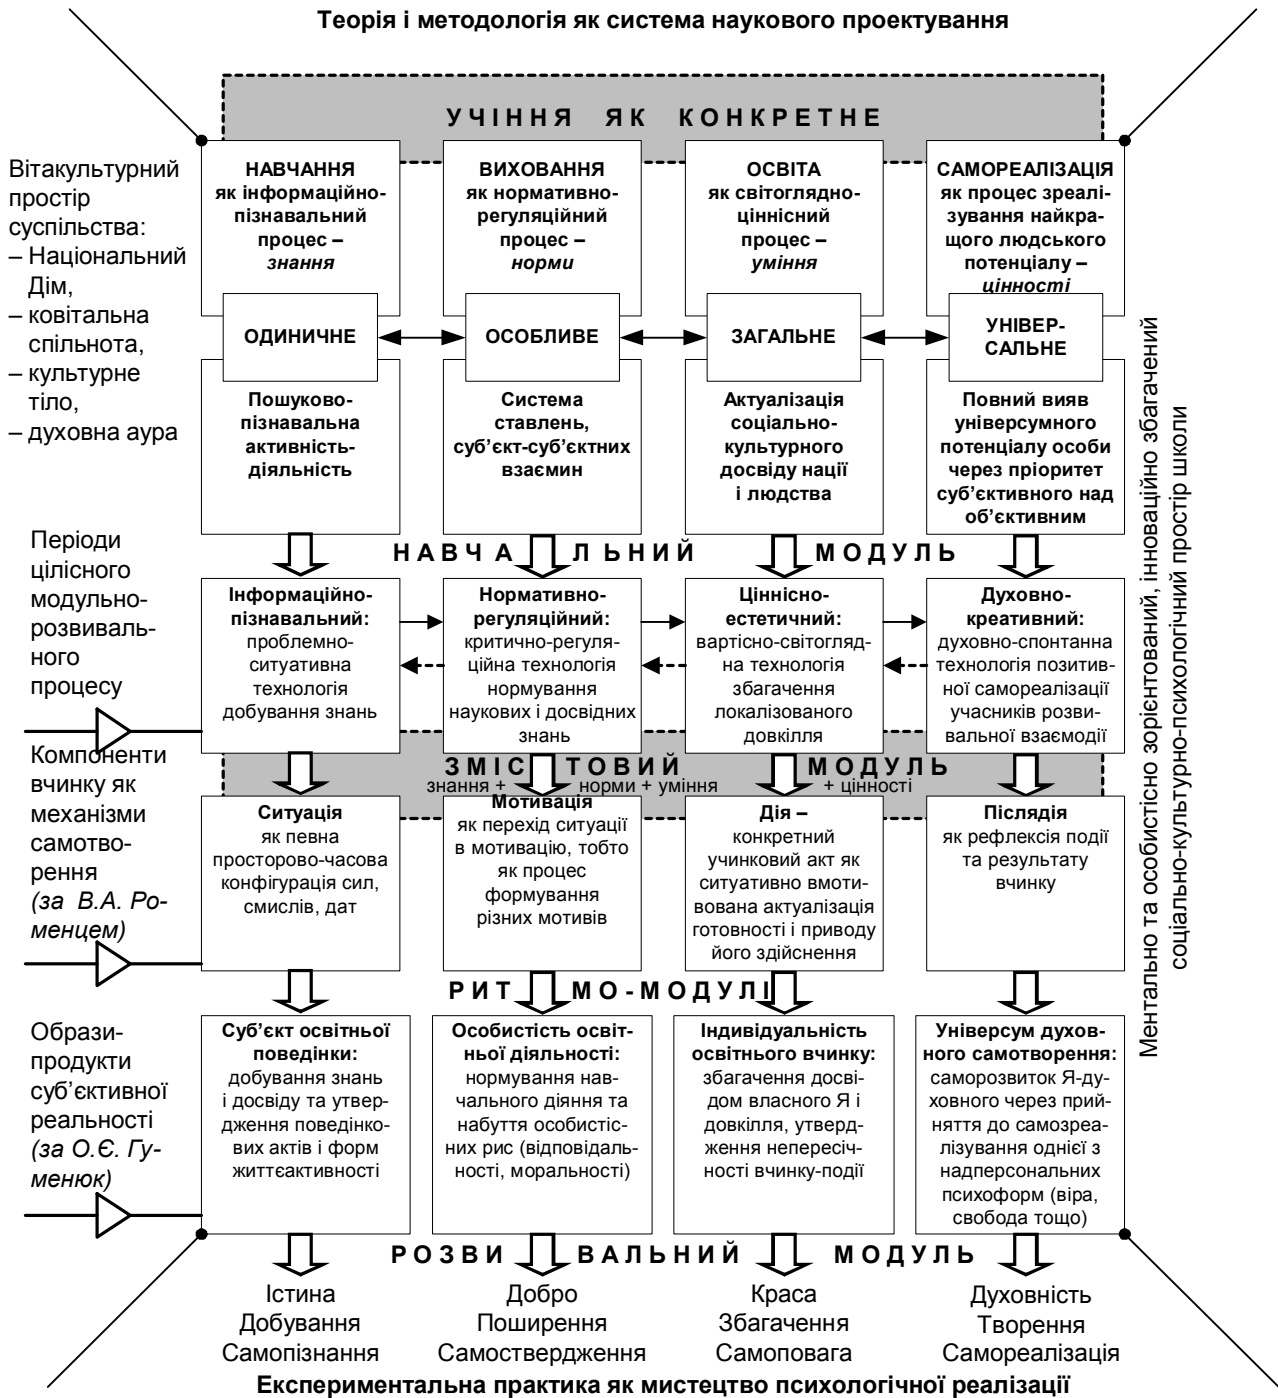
Теорія і методологія як система наукового проектування

У Ч І Н Н Я   Я К   К О Н К Р Е Т Н Е

Вітакультурний простір суспільства:
– Національний Дім,
– ковітальна спільнота,
– культурне тіло,
– духовна аура

НАВЧАННЯ як інформаційно-пізнавальний процес – *знання*

ВИХОВАННЯ як нормативно-регуляційний процес – *норми*

ОСВІТА як світоглядно-ціннісний процес – *уміння*

САМОРЕАЛІЗАЦІЯ як процес зреалізування найкращого людського потенціалу – *цінності*

ОДИНИЧНЕ

ОСОБЛИВЕ

ЗАГАЛЬНЕ

УНІВЕРСАЛЬНЕ

Пошуково-пізнавальна активність-діяльність

Система ставлень, суб'єкт-суб'єктних взаємин

Актуалізація соціально-культурного досвіду нації і людства

Повний вияв універсумного потенціалу особи через пріоритет суб'єктивного над об'єктивним

Н А В Ч А Л Ь Н И Й   М О Д У Л Ь

Періоди цілісного модульно-розвивального процесу

Інформаційно-пізнавальний: проблемно-ситуативна технологія добування знань

Нормативно-регуляційний: критично-регуляційна технологія нормування наукових і досвідних знань

Ціннісно-естетичний: вартісно-світоглядна технологія збагачення локалізованого довкілля

Духовно-креативний: духовно-спонтанна технологія позитивної самореалізації учасників розвивальної взаємодії

З М І С Т О В И Й   М О Д У Л Ь
знання + норми + уміння + цінності

Компоненти вчинку як механізми самотворення *(за В.А. Роменцем)*

Ситуація як певна просторово-часова конфігурація сил, смислів, дат

Мотивація як перехід ситуації в мотивацію, тобто як процес формування різних мотивів

Дія – конкретний учинковий акт як ситуативно вмотивована актуалізація готовності і приводу його здійснення

Післядія як рефлексія події та результату вчинку

Р И Т М О - М О Д У Л І

Образи-продукти суб'єктивної реальності *(за О.Є. Гуменюк)*

Суб'єкт освітньої поведінки: добування знань і досвіду та утвердження поведінкових актів і форм життєактивності

Особистість освітньої діяльності: нормування навчального діяння та набуття особистісних рис (відповідальності, моральності)

Індивідуальність освітнього вчинку: збагачення досвідом власного Я і довкілля, утвердження непересічності вчинку-події

Універсум духовного самотворення: саморозвиток Я-духовного через прийняття до самозреалізування однієї з надперсональних психоформ (віра, свобода тощо)

Ментально та особистісно зорієнтований, інноваційно збагачений соціально-культурно-психологічний простір школи

Р О З В И В А Л Ь Н И Й   М О Д У Л Ь

Істина
Добування
Самопізнання

Добро
Поширення
Самоствердження

Краса
Збагачення
Самоповага

Духовність
Творення
Самореалізація

Експериментальна практика як мистецтво психологічної реалізації